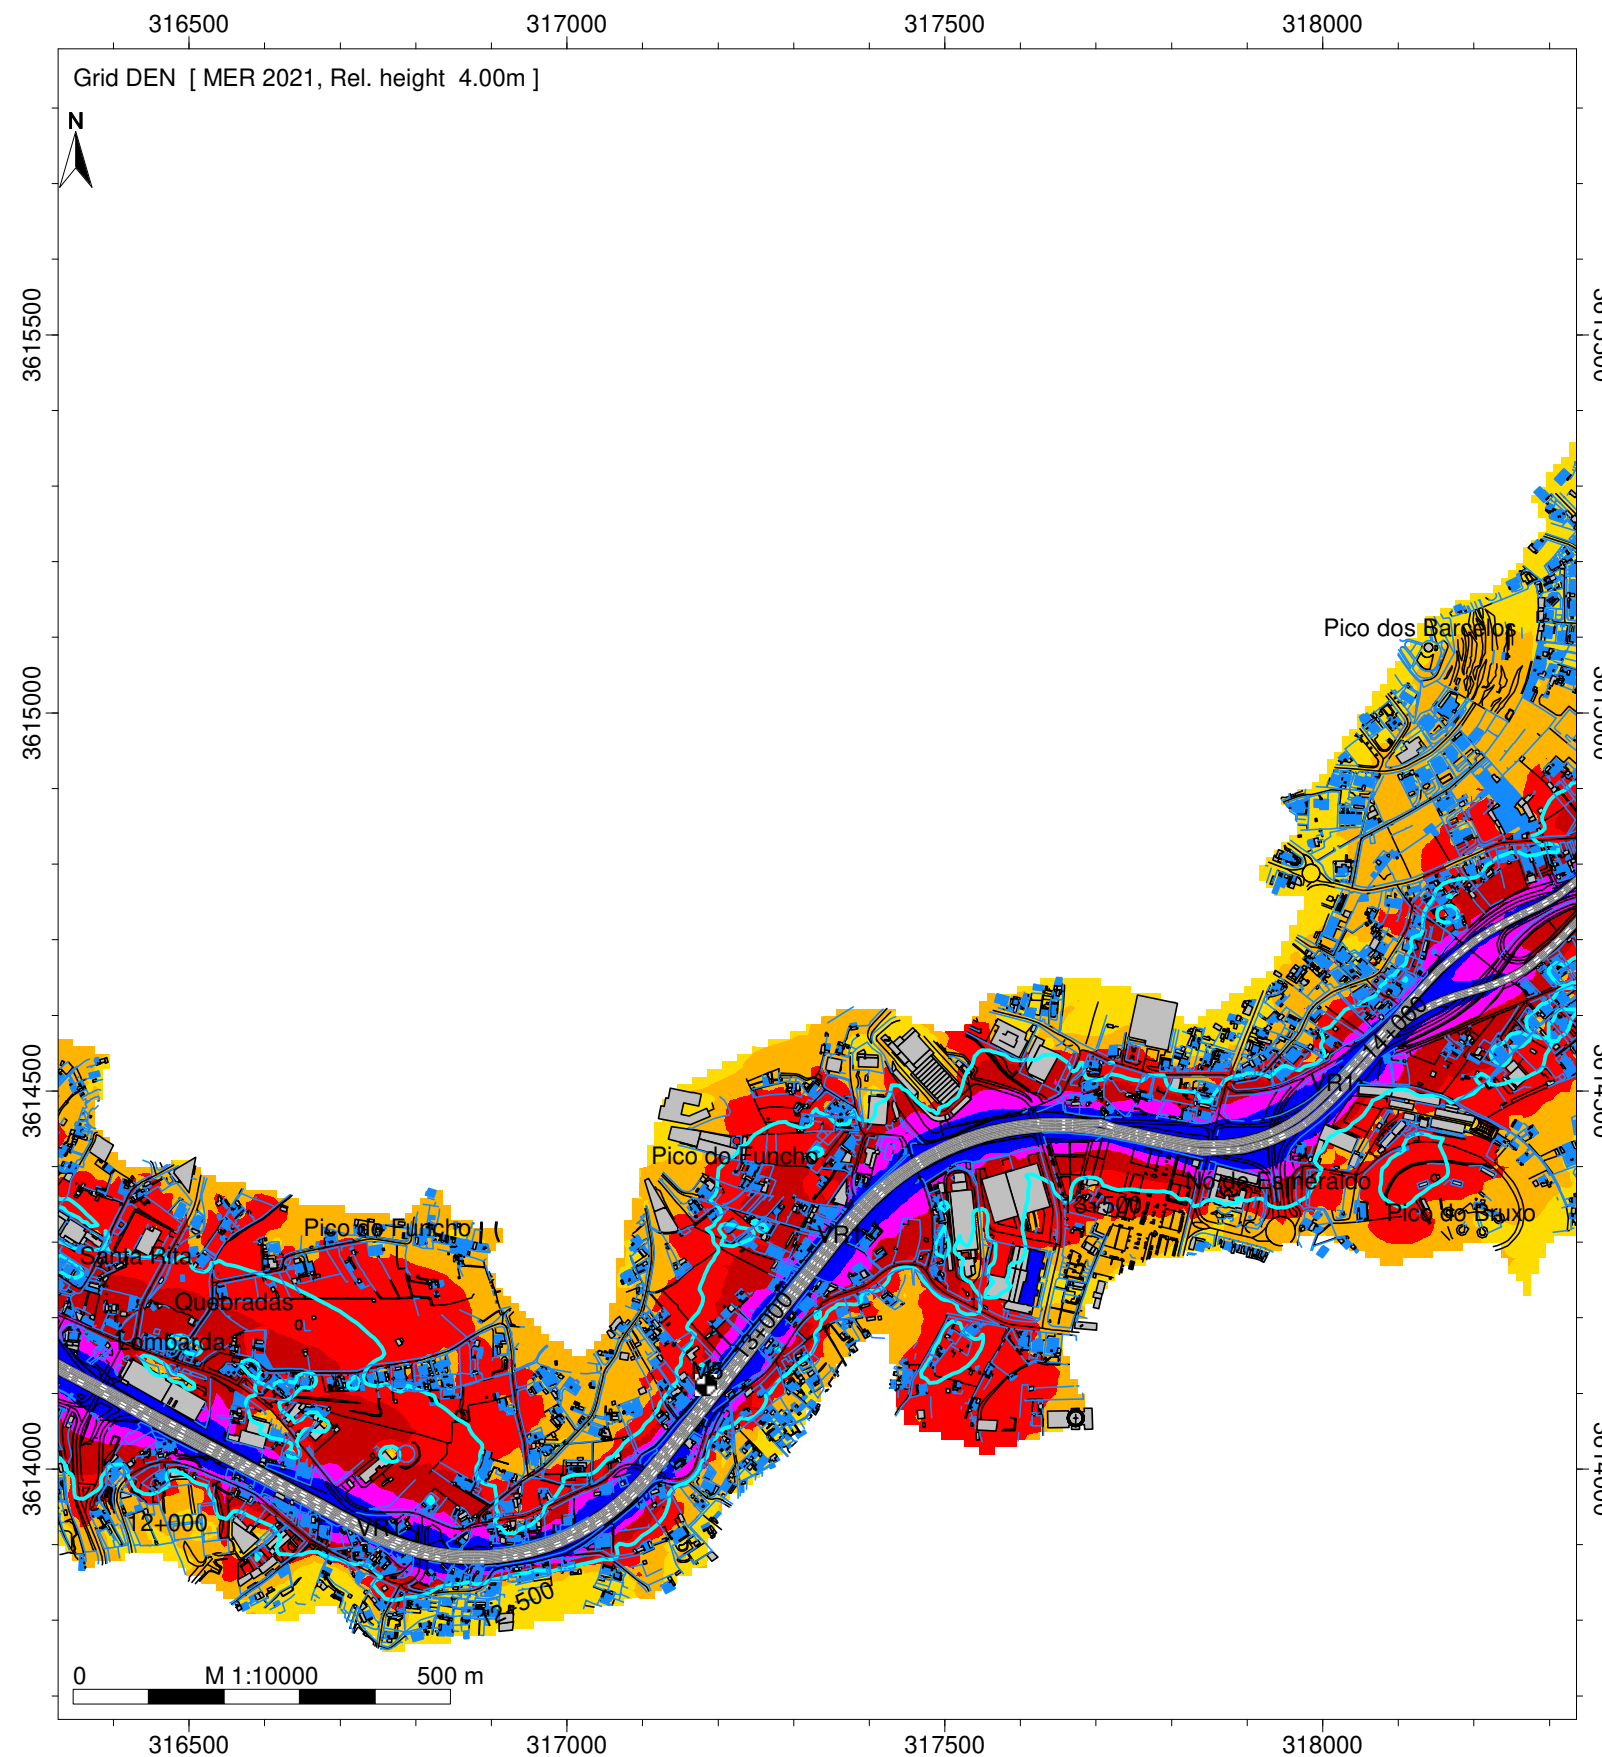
316500 317000 317500 318000

Grid DEN [ MER 2021, Rel. height 4.00m ]

N

3615500
3615000
3614500
3614000

Pico dos Barcelos

14+000
VR1
Pico do Funcho
Nó do Esmeraldo
13+500
Pico do Buxo
Pico do Funcho
Santa Rita
VR1
Quebradas
Lombarda
13+000
12+000
VR1
12+500

0 M 1:10000 500 m

316500 317000 317500 318000